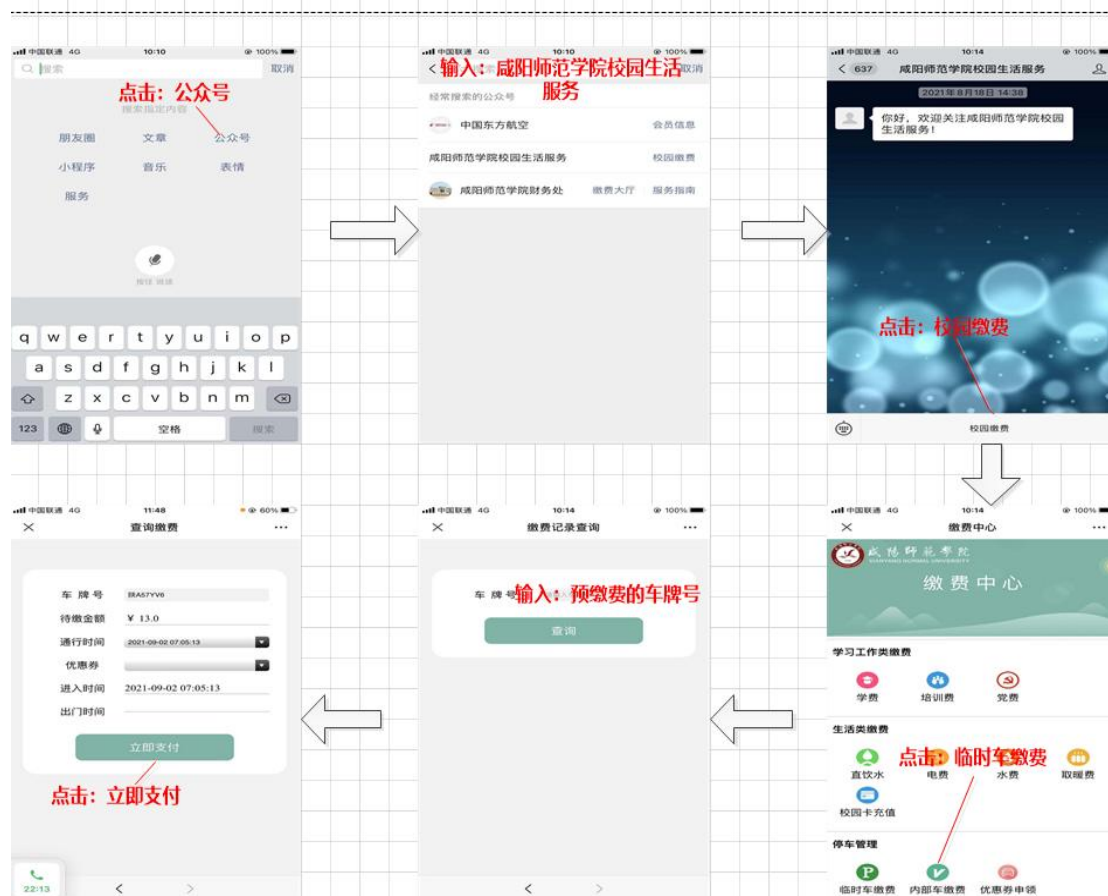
中国联通 4G 10:10 100%
搜索 取消
点击：公众号
搜索指定内容
朋友圈 文章 公众号
小程序 音乐 表情
服务
q w e r t y u i o p
a s d f g h j k l
z x c v b n m
123 空格 搜索

中国联通 4G 10:10 100%
输入：咸阳师范学院校园生活服务
取消
经常搜索的公众号
中国东方航空 会员信息
咸阳师范学院校园生活服务 校园缴费
咸阳师范学院财务处 缴费大厅 服务指南

中国联通 4G 10:14 100%
637 咸阳师范学院校园生活服务
2021年8月18日 14:38
你好，欢迎关注咸阳师范学院校园生活服务！
点击：校园缴费
校园缴费

中国联通 4G 10:14 100%
缴费中心
咸阳师范学院
缴费中心
学习工作类缴费
学费 培训费 党费
生活类缴费
点击：临时车缴费
直饮水 电费 水费 取暖费
校园卡充值
停车管理
临时车缴费 内部车缴费 优惠券申领

中国联通 4G 10:14 100%
缴费记录查询
车牌号
输入：预缴费的车牌号
查询

中国联通 4G 11:48 60%
查询缴费
车牌号 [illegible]
待缴金额 ¥ 13.0
通行时间 2021-09-02 07:05:13
优惠券
进入时间 2021-09-02 07:05:13
出门时间
立即支付
点击：立即支付
22:13